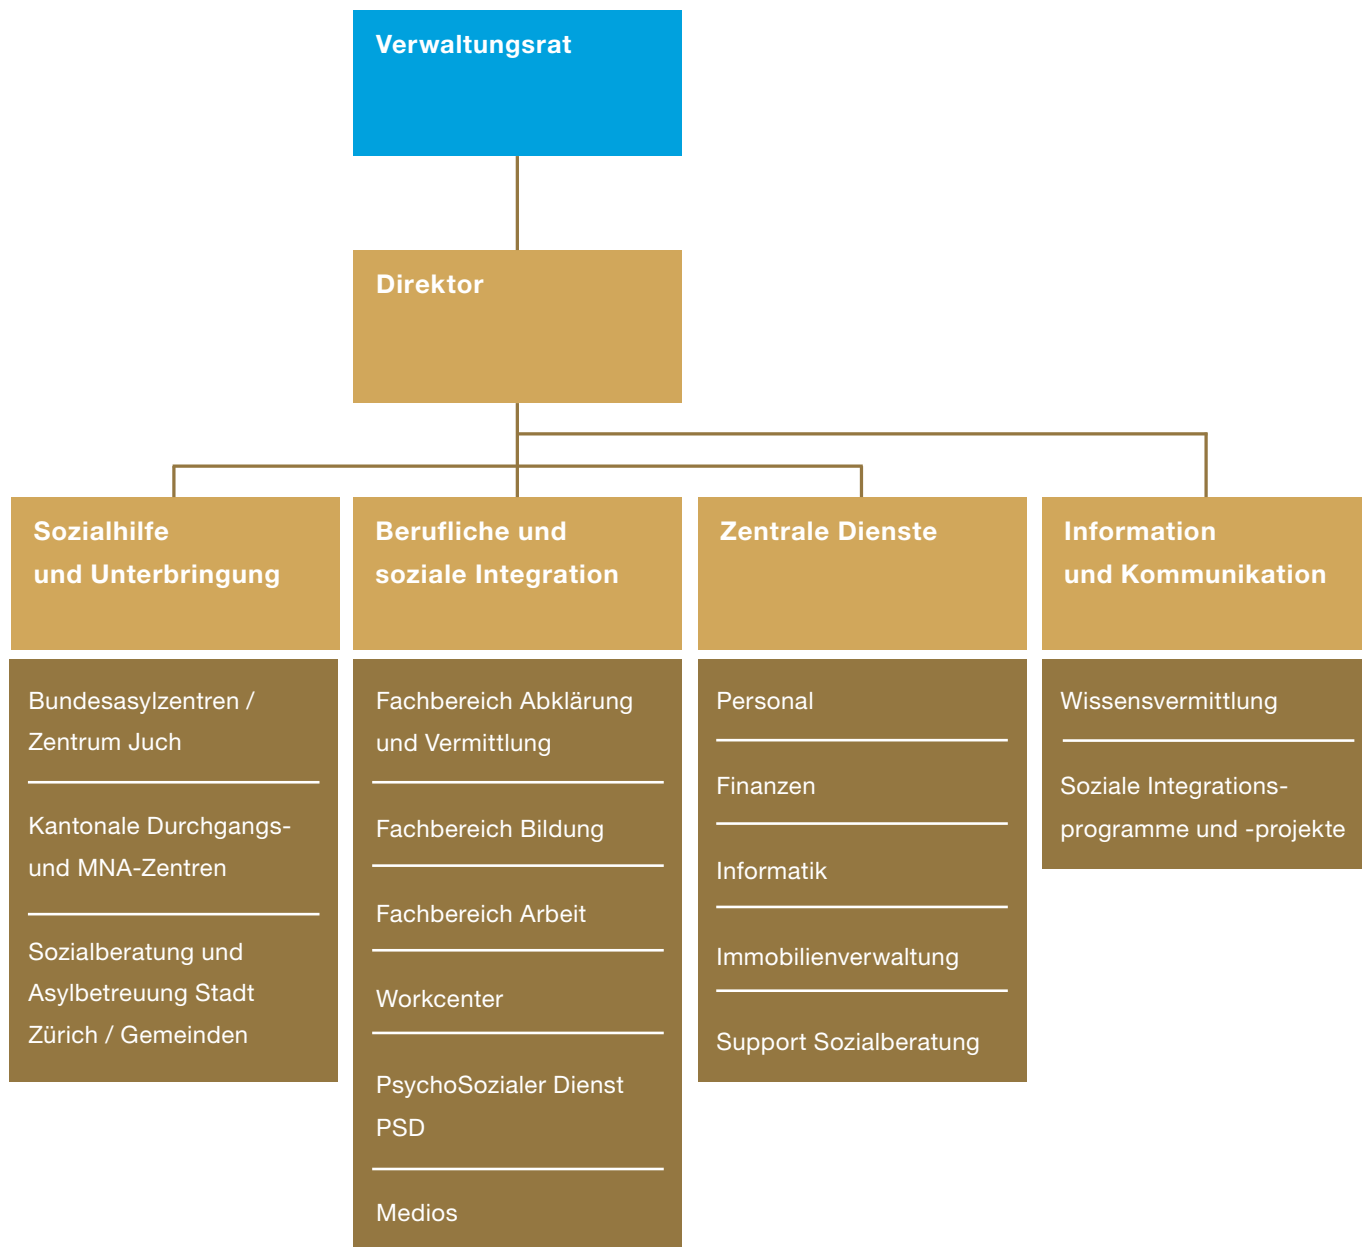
Verwaltungsrat

Direktor

Sozialhilfe und Unterbringung

Bundesasylzentren / Zentrum Juch

Kantonale Durchgangs- und MNA-Zentren

Sozialberatung und Asylbetreuung Stadt Zürich / Gemeinden

Berufliche und soziale Integration

Fachbereich Abklärung und Vermittlung

Fachbereich Bildung

Fachbereich Arbeit

Workcenter

PsychoSozialer Dienst PSD

Medios

Zentrale Dienste

Personal

Finanzen

Informatik

Immobilienverwaltung

Support Sozialberatung

Information und Kommunikation

Wissensvermittlung

Soziale Integrationsprogramme und -projekte